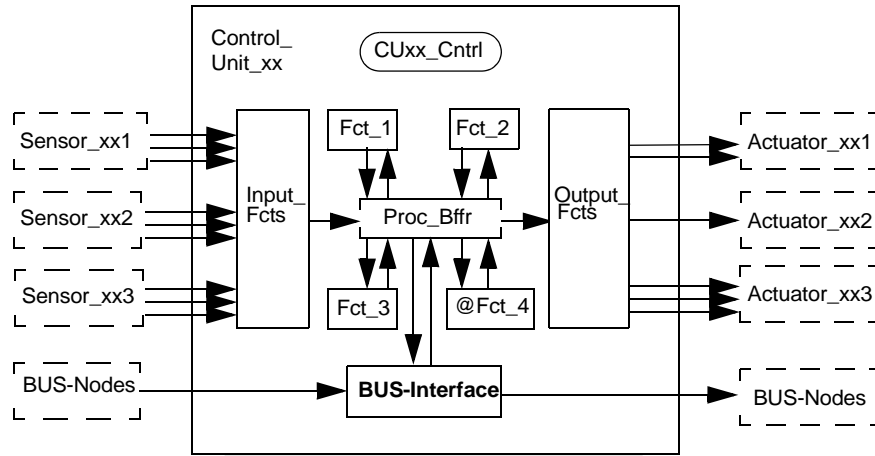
Control_ Unit_xx

CUxx_Cntrl

Sensor_xx1

Sensor_xx2

Sensor_xx3

BUS-Nodes

Input_ Fcts

Fct_1

Fct_2

Proc_Bffr

Fct_3

@Fct_4

Output_ Fcts

Actuator_xx1

Actuator_xx2

Actuator_xx3

BUS-Interface

BUS-Nodes